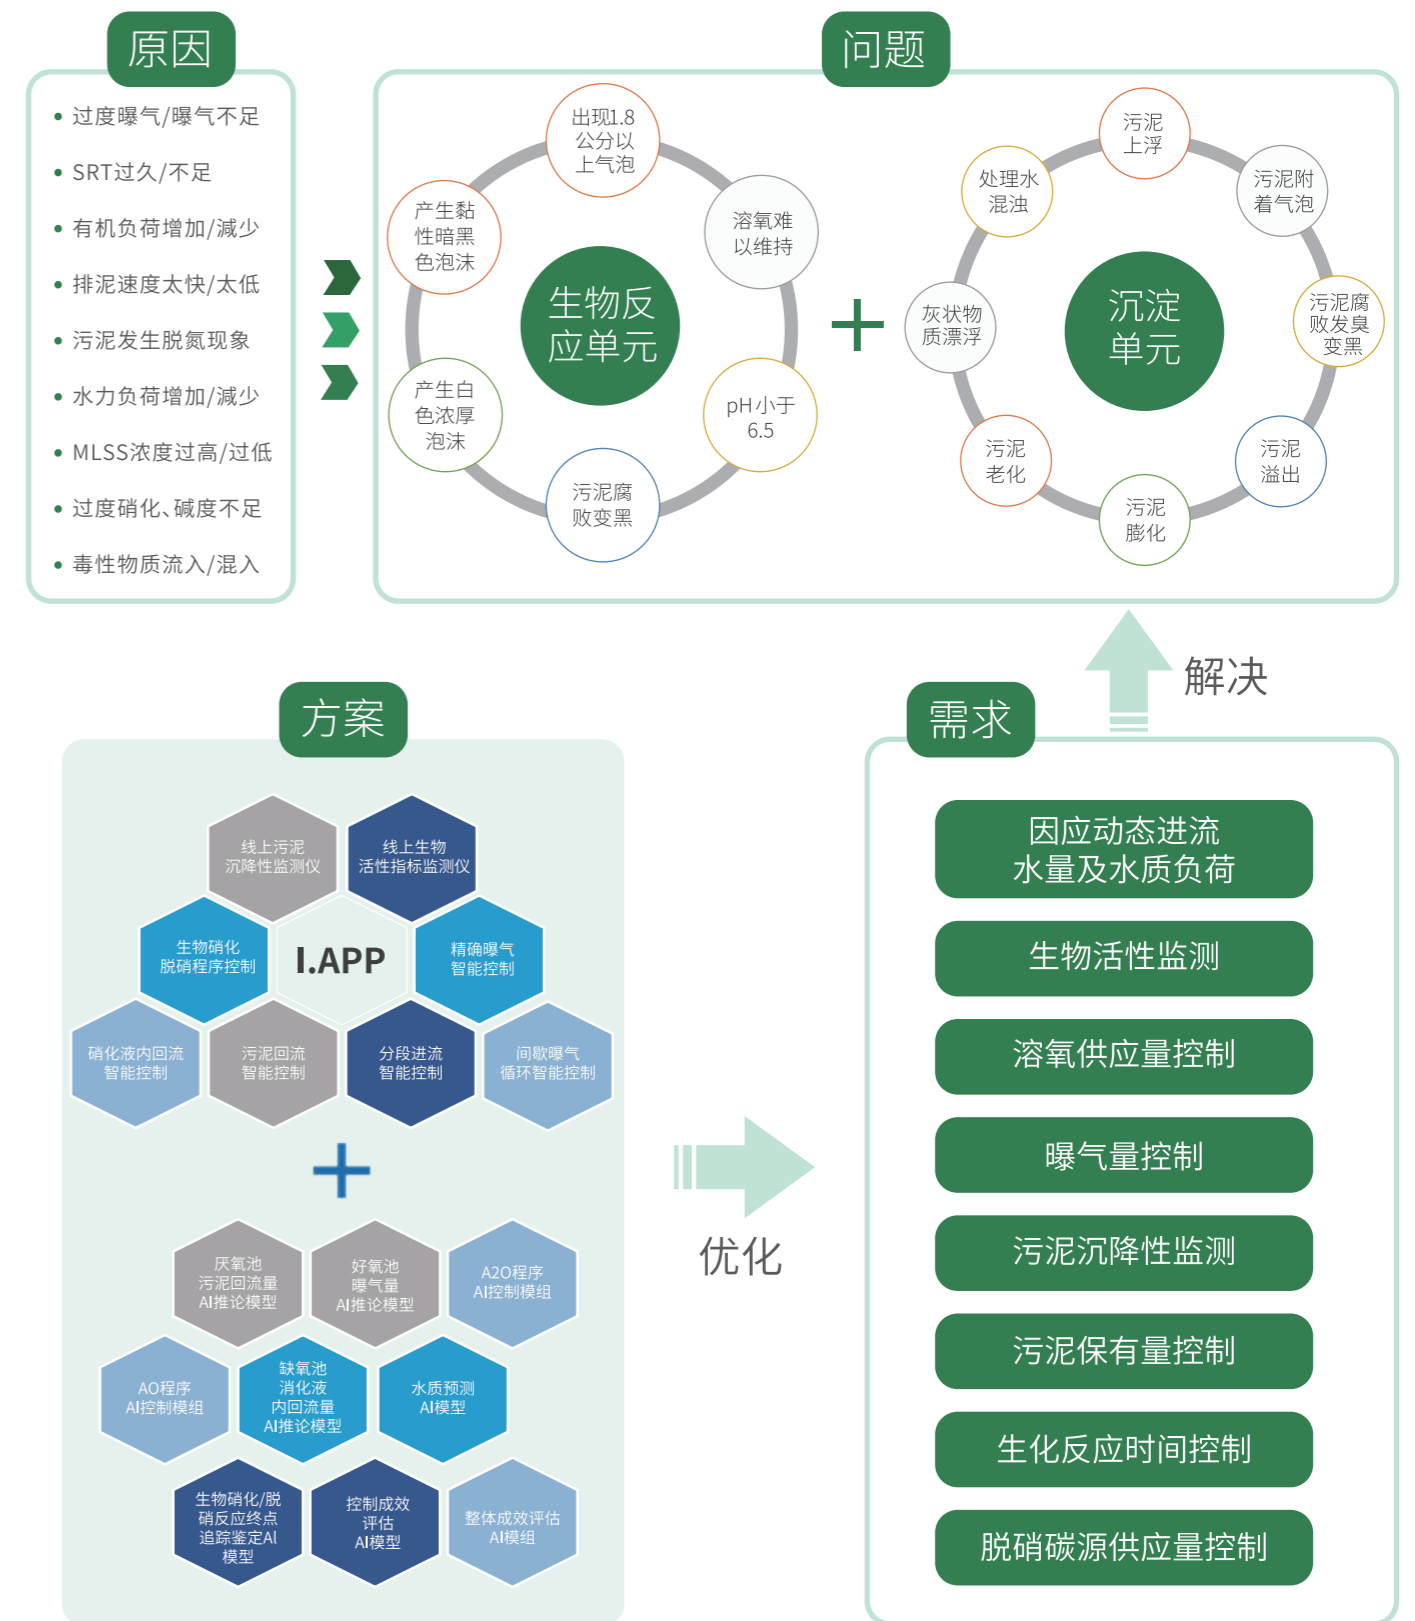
原因

• 过度曝气/曝气不足
• SRT过久/不足
• 有机负荷增加/减少
• 排泥速度太快/太低
• 污泥发生脱氮现象
• 水力负荷增加/减少
• MLSS浓度过高/过低
• 过度硝化、碱度不足
• 毒性物质流入/混入

问题

生物反应单元

出现1.8公分以上气泡
溶氧难以维持
pH小于6.5
污泥腐败变黑
产生白色浓厚泡沫
产生黏性暗黑色泡沫

+

沉淀单元

污泥上浮
污泥附着气泡
污泥腐败发臭变黑
污泥溢出
污泥膨化
污泥老化
灰状物质漂浮
处理水混浊

解决

方案

线上污泥沉降性监测仪
线上生物活性指标监测仪
生物硝化脱硝程序控制
I.APP
精确曝气智能控制
硝化液内回流智能控制
污泥回流智能控制
分段进流智能控制
间歇曝气循环智能控制

+

厌氧池污泥回流量AI推论模型
好氧池曝气量AI推论模型
A2O程序AI控制模组
AO程序AI控制模组
缺氧池消化液内回流量AI推论模型
水质预测AI模型
生物硝化/脱硝反应终点追踪鉴定AI模型
控制成效评估AI模型
整体成效评估AI模组

优化

需求

因应动态进流水量及水质负荷
生物活性监测
溶氧供应量控制
曝气量控制
污泥沉降性监测
污泥保有量控制
生化反应时间控制
脱硝碳源供应量控制